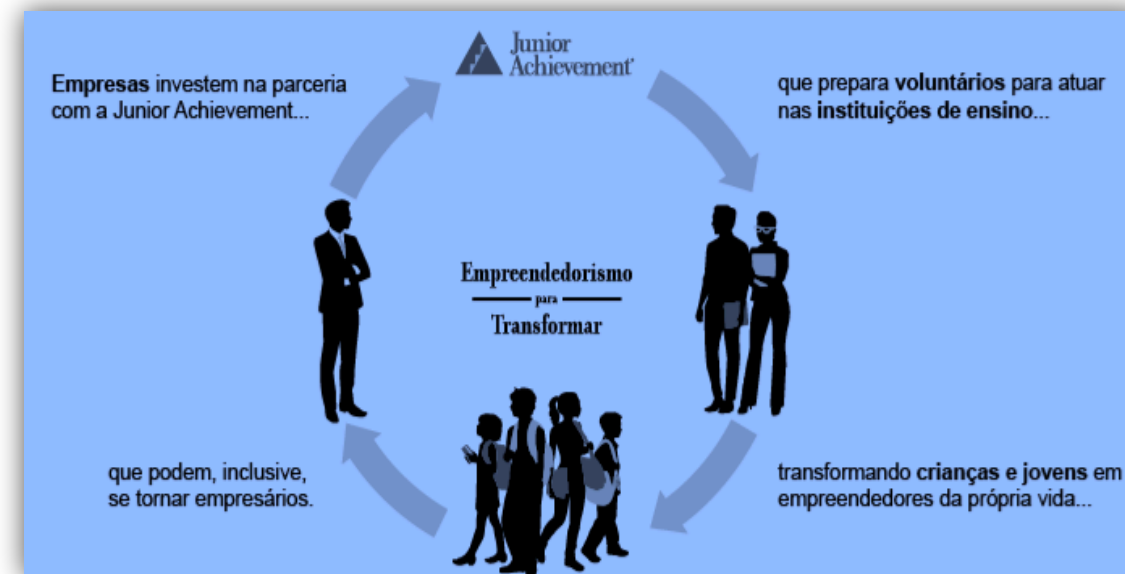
Junior Achievement

Empresas investem na parceria com a Junior Achievement...

que prepara voluntários para atuar nas instituições de ensino...

Empreendedorismo
para
Transformar

transformando crianças e jovens em empreendedores da própria vida...

que podem, inclusive, se tornar empresários.